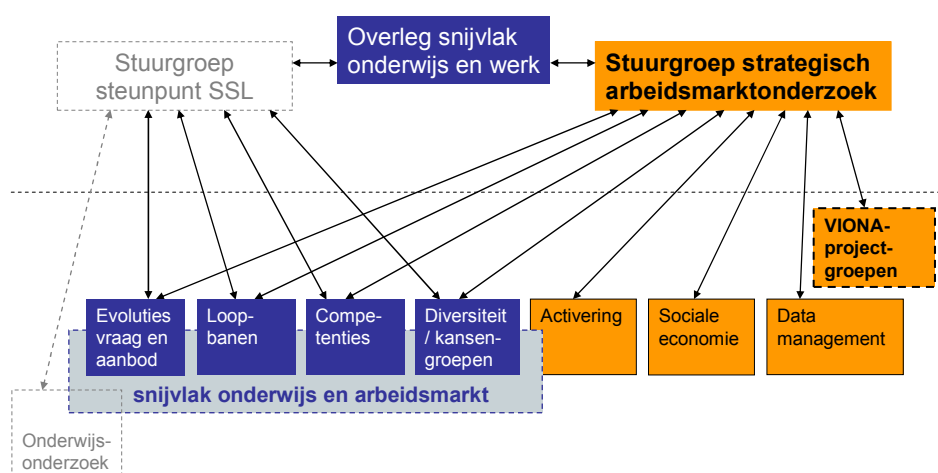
Stuurgroep steunpunt SSL

Overleg snijvlak onderwijs en werk

Stuurgroep strategisch arbeidsmarktonderzoek

VIONA-project-groepen

Evoluties vraag en aanbod

Loop-banen

Compe-tenties

Diversiteit / kansen-groepen

Activering

Sociale economie

Data management

snijvlak onderwijs en arbeidsmarkt

Onderwijs-onderzoek